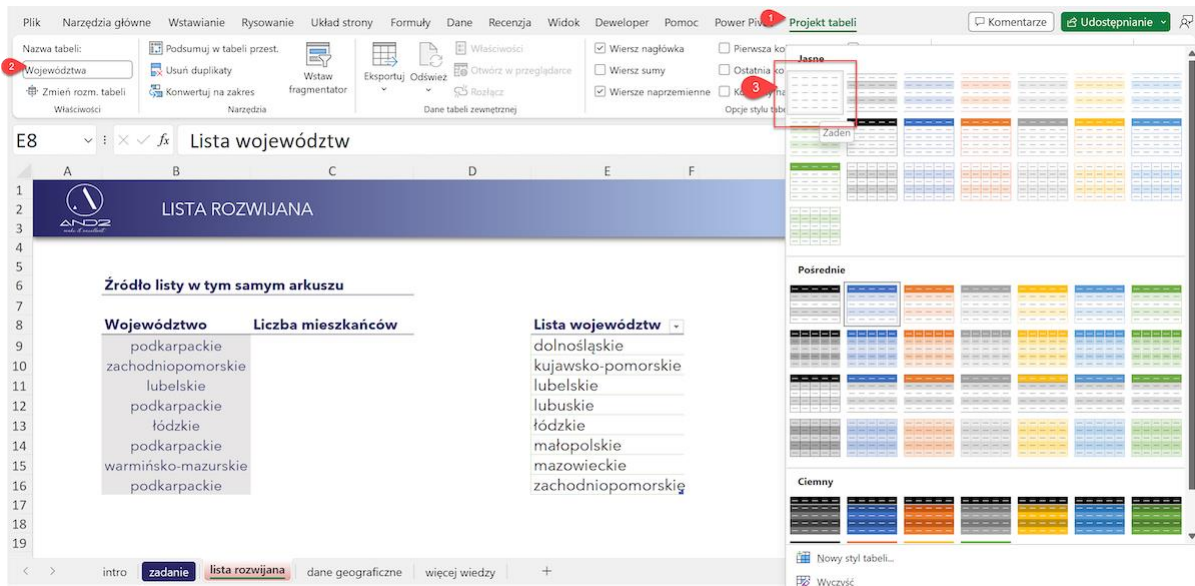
Plik Narzędzia główne Wstawianie Rysowanie Układ strony Formuły Dane Recenzja Widok Deweloper Pomoc Power Pivot 1 Projekt tabeli

Komentarze Udostępnianie

Nazwa tabeli:
2 Województwa
Zmień rozm. tabeli
Właściwości

Podsumuj w tabeli przest.
Usuń duplikaty
Konwertuj na zakres
Narzędzia

Wstaw fragmentator

Eksportuj Odśwież
Właściwości
Otwórz w przeglądarce
Rozłącz
Dane tabeli zewnętrznej

Wiersz nagłówka
Wiersz sumy
Wiersze naprzemienne
Pierwsza ko
Ostatnia ko
K
Opcje stylu tabe

Jasne
3
Żaden

Pośrednie

Ciemny

Nowy styl tabeli...
Wyczyść

E8 Lista województw

| | A | B | C | D | E | F |
|---|---|---|---|---|---|---|
| 1 | | | | | | |
| 2 | | LISTA ROZWIJANA | | | | |
| 3 | | | | | | |
| 4 | | | | | | |
| 5 | | | | | | |
| 6 | | Źródło listy w tym samym arkuszu | | | | |
| 7 | | | | | | |
| 8 | | Województwo | Liczba mieszkańców | | Lista województw | |
| 9 | | podkarpackie | | | dolnośląskie | |
| 10 | | zachodniopomorskie | | | kujawsko-pomorskie | |
| 11 | | lubelskie | | | lubelskie | |
| 12 | | podkarpackie | | | lubuskie | |
| 13 | | łódzkie | | | łódzkie | |
| 14 | | podkarpackie | | | małopolskie | |
| 15 | | warmińsko-mazurskie | | | mazowieckie | |
| 16 | | podkarpackie | | | zachodniopomorskie | |
| 17 | | | | | | |
| 18 | | | | | | |
| 19 | | | | | | |

ANDZ

intro zadanie lista rozwijana dane geograficzne więcej wiedzy +